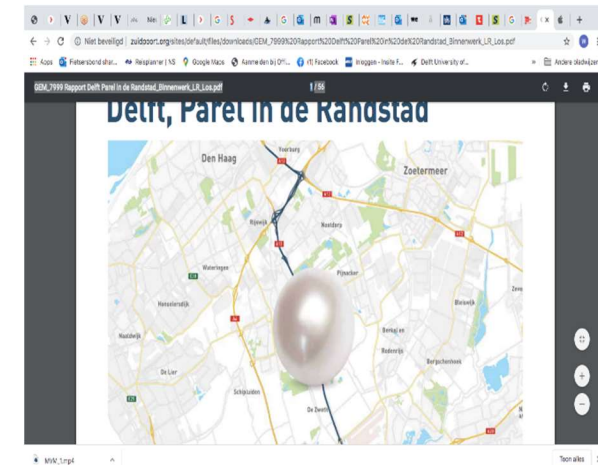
Niet beveiligd | zuidpoort.org/sites/default/files/downloads/GEM_7999%20Rapport%20Delft%20Parel%20in%20de%20Randstad_Binnenwerk_LR_Los.pdf

Apps Fietsersbond shar... Reisplanner | NS Google Maps Aanmelden bij Offi... (1) Facebook Inloggen - Insite F... Delft University of... Andere bladwijzers

GEM_7999 Rapport Delft Parel in de Randstad_Binnenwerk_LR_Los.pdf 1 / 56

Delft, Parel in de Randstad

Den Haag
Voorburg
Zoetermeer
Rijswijk
Nootdorp
Wateringen
Pijnacker
Honselersdijk
Bleiswijk
Naaldwijk
Berkel en Rodenrijs
Bergschenhoek
De Lier
Schipluiden
De Zweth

MVM_1.mp4
Toon alles